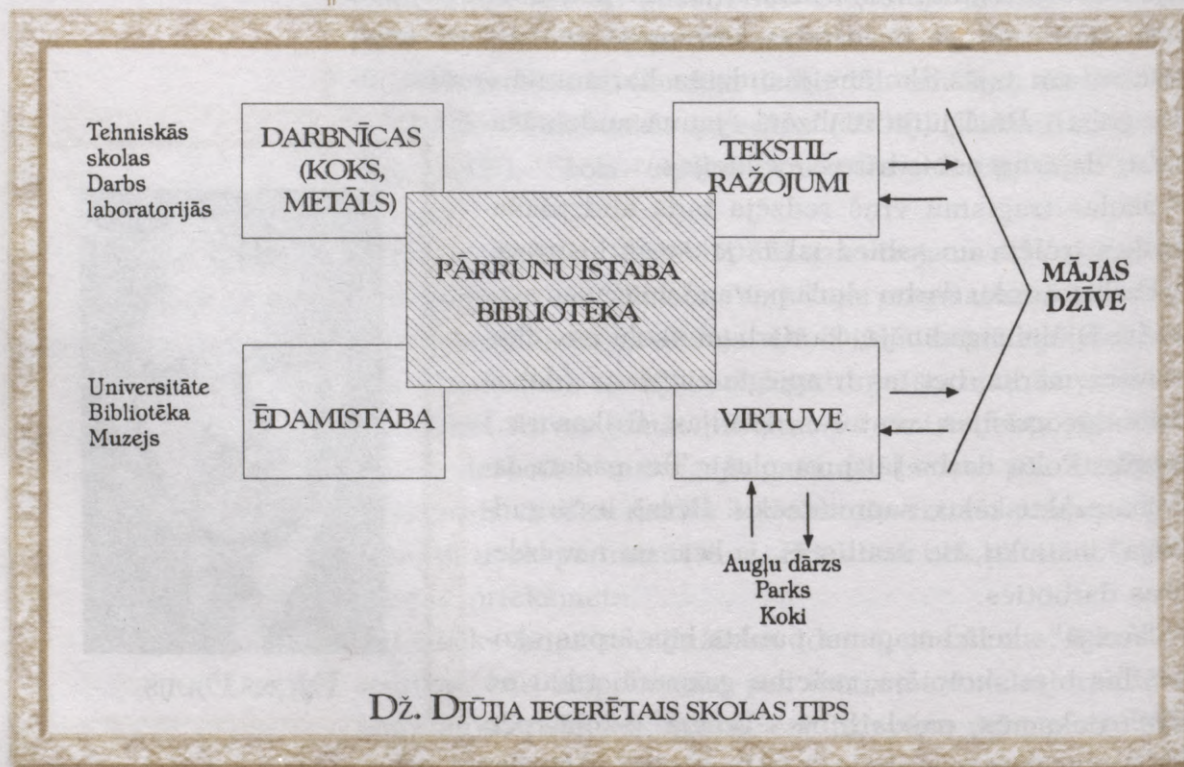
Tehniskās skolas Darbs laboratorijās

DARBNĪCAS (KOKS, METĀLS)

TEKSTIL-RAŽOJUMI

PĀRRUNU ISTABA BIBLIOTĒKA

MĀJAS DZĪVE

Universitāte Bibliotēka Muzejs

ĒDAMISTABA

VIRTUVE

Augļu dārzs Parks Koki

DŽ. DJŪIJA IECERĒTAIS SKOLAS TIPS